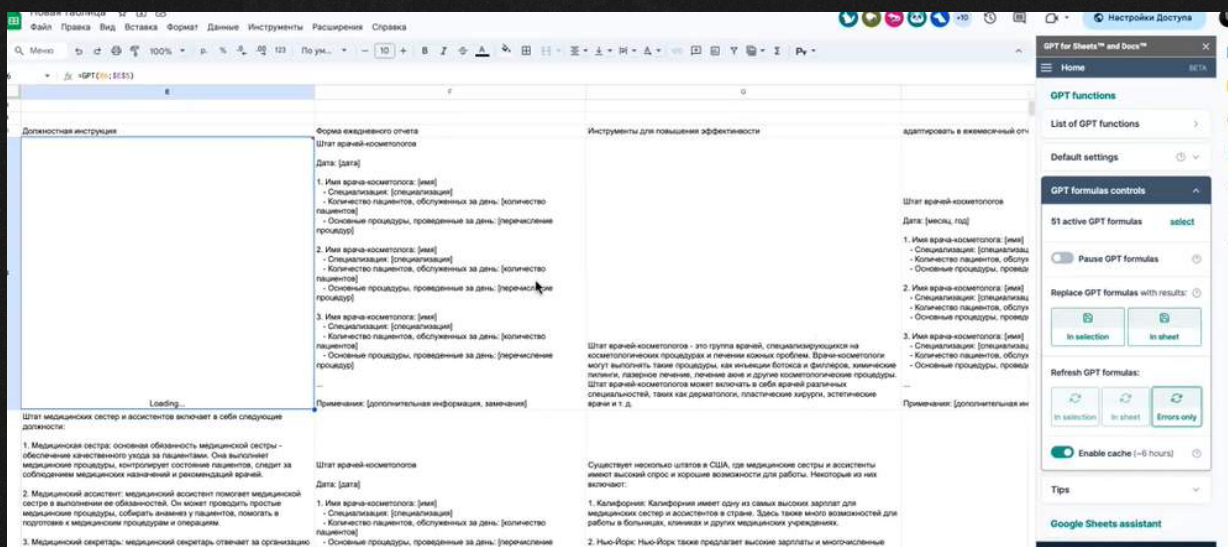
Новая таблица
Файл Правка Вид Вставка Формат Данные Инструменты Расширения Справка
+10
Настройки Доступа
Меню 100% ₽ % .0 .00 123 По ум... 10 B I
=GPT($B6;$C$5)
E F G
Должностная инструкция | Форма ежедневного отчета | Инструменты для повышения эффективности | адаптировать в ежемесячный отч

Loading...

Штат врачей-косметологов

Дата: [дата]

1. Имя врача-косметолога: [имя]
- Специализация: [специализация]
- Количество пациентов, обслуженных за день: [количество пациентов]
- Основные процедуры, проведенные за день: [перечисление процедур]

2. Имя врача-косметолога: [имя]
- Специализация: [специализация]
- Количество пациентов, обслуженных за день: [количество пациентов]
- Основные процедуры, проведенные за день: [перечисление процедур]

3. Имя врача-косметолога: [имя]
- Специализация: [специализация]
- Количество пациентов, обслуженных за день: [количество пациентов]
- Основные процедуры, проведенные за день: [перечисление процедур]

...

Примечания: [дополнительная информация, замечания]

Штат врачей-косметологов - это группа врачей, специализирующихся на косметологических процедурах и лечении кожных проблем. Врачи-косметологи могут выполнять такие процедуры, как инъекции ботокса и филлеров, химические пилинги, лазерное лечение, лечение акне и другие косметологические процедуры. Штат врачей-косметологов может включать в себя врачей различных специальностей, таких как дерматологи, пластические хирурги, эстетические врачи и т. д.

Штат врачей-косметологов

Дата: [месяц, год]

1. Имя врача-косметолога: [имя]
- Специализация: [специализаци
- Количество пациентов, обслуж
- Основные процедуры, проведе

2. Имя врача-косметолога: [имя]
- Специализация: [специализаци
- Количество пациентов, обслуж
- Основные процедуры, проведе

3. Имя врача-косметолога: [имя]
- Специализация: [специализаци
- Количество пациентов, обслуж
- Основные процедуры, проведе

...

Примечания: [дополнительная ин

Штат медицинских сестер и ассистентов включает в себя следующие должности:

1. Медицинская сестра: основная обязанность медицинской сестры - обеспечение качественного ухода за пациентами. Она выполняет медицинские процедуры, контролирует состояние пациентов, следит за соблюдением медицинских назначений и рекомендаций врачей.

2. Медицинский ассистент: медицинский ассистент помогает медицинской сестре в выполнении ее обязанностей. Он может проводить простые медицинские процедуры, собирать анамнез у пациентов, помогать в подготовке к медицинским процедурам и операциям.

3. Медицинский секретарь: медицинский секретарь отвечает за организацию

Штат врачей-косметологов

Дата: [дата]

1. Имя врача-косметолога: [имя]
- Специализация: [специализация]
- Количество пациентов, обслуженных за день: [количество пациентов]
- Основные процедуры, проведенные за день: [перечисление

Существует несколько штатов в США, где медицинские сестры и ассистенты имеют высокий спрос и хорошие возможности для работы. Некоторые из них включают:

1. Калифорния: Калифорния имеет одну из самых высоких зарплат для медицинских сестер и ассистентов в стране. Здесь также много возможностей для работы в больницах, клиниках и других медицинских учреждениях.

2. Нью-Йорк: Нью-Йорк также предлагает высокие зарплаты и многочисленные

GPT for Sheets™ and Docs™
Home BETA
GPT functions
List of GPT functions
Default settings
GPT formulas controls
51 active GPT formulas select
Pause GPT formulas
Replace GPT formulas with results:
In selection In sheet
Refresh GPT formulas:
In selection In sheet Errors only
Enable cache (~6 hours)
Tips
Google Sheets assistant